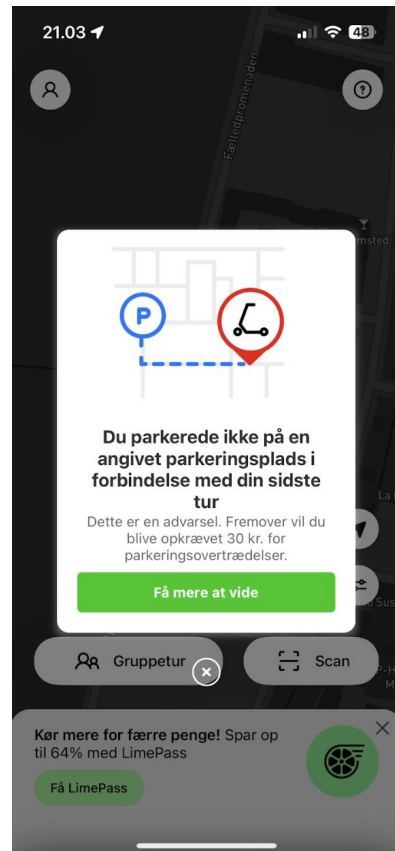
21.03
48
Fælledpromenaden
msted
P
Du parkerede ikke på en angivet parkeringsplads i forbindelse med din sidste tur
Dette er en advarsel. Fremover vil du blive opkrævet 30 kr. for parkeringsovertrædelser.
Få mere at vide
La
d Sus
P-H
M
Gruppetur
Scan
Kør mere for færre penge! Spar op til 64% med LimePass
Få LimePass